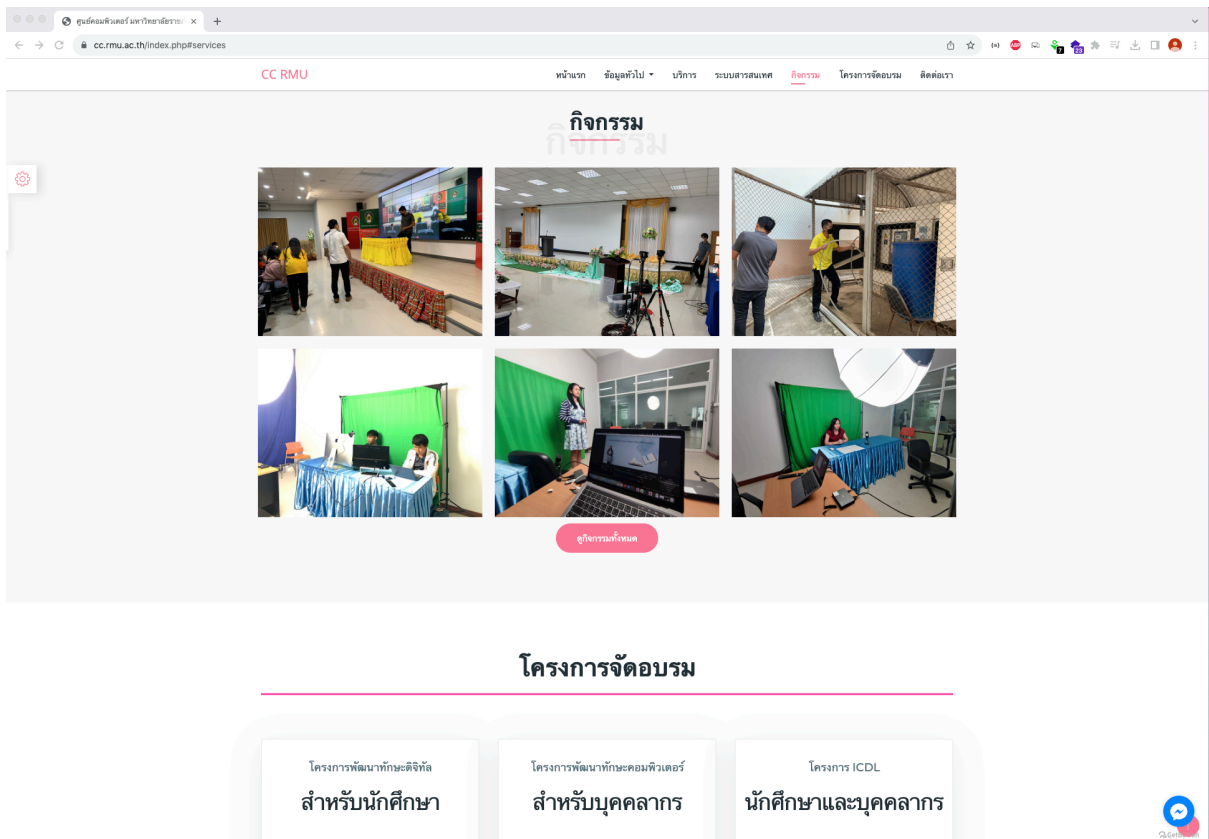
ศูนย์คอมพิวเตอร์ มหาวิทยาลัยราชภั ×

cc.rmu.ac.th/index.php#services

CC RMU

หน้าแรก ข้อมูลทั่วไป บริการ ระบบสารสนเทศ กิจกรรม โครงการจัดอบรม ติดต่อเรา

กิจกรรม

ดูกิจกรรมทั้งหมด

โครงการจัดอบรม

โครงการพัฒนาทักษะดิจิทัล

สำหรับนักศึกษา

โครงการพัฒนาทักษะคอมพิวเตอร์

สำหรับบุคคลากร

โครงการ ICDL

นักศึกษาและบุคคลากร